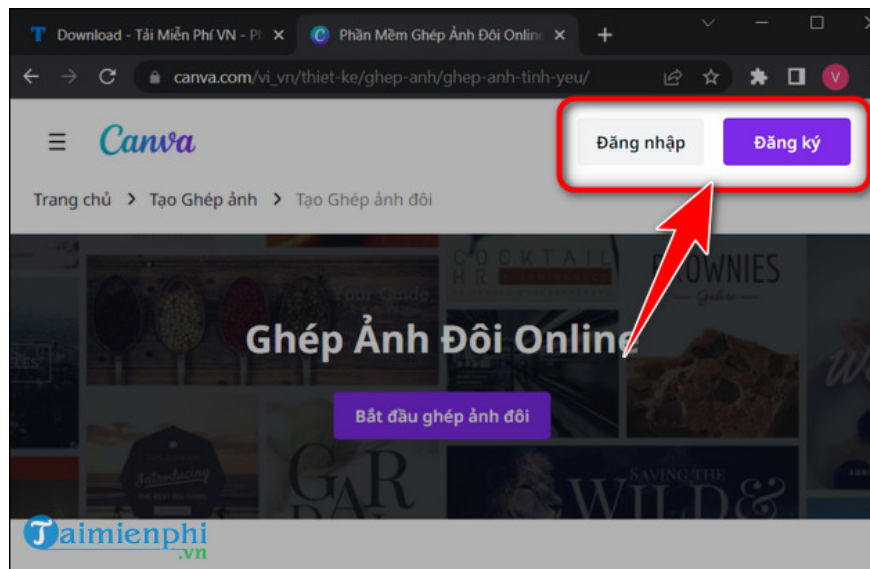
Download - Tải Miễn Phí VN - P
Phần Mềm Ghép Ảnh Đôi Onlin
canva.com/vi_vn/thiet-ke/ghep-anh/ghep-anh-tinh-yeu/
V
Canva
Đăng nhập
Đăng ký
Trang chủ > Tạo Ghép ảnh > Tạo Ghép ảnh đôi
COCKTAIL
BROWNIES
Ghép Ảnh Đôi Online
Bắt đầu ghép ảnh đôi
GAR
WILD
Taimienphi
.vn